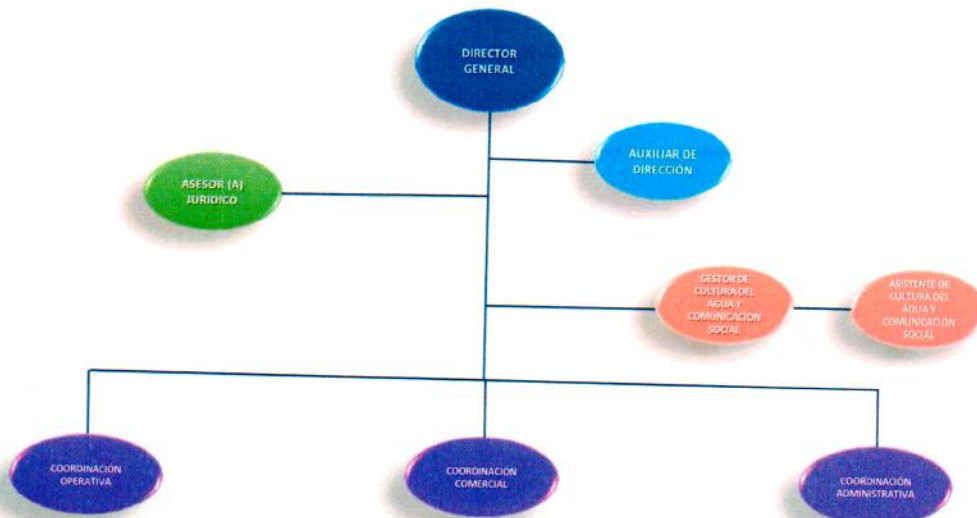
DIRECTOR GENERAL

AUXILIAR DE DIRECCIÓN

ASESOR (A) JURIDICO

GESTOR DE CULTURA DEL AGUA Y COMUNICACION SOCIAL

ASISTENTE DE CULTURA DEL AGUA Y COMUNICACION SOCIAL

COORDINACIÓN OPERATIVA

COORDINACIÓN COMERCIAL

COORDINACIÓN ADMINISTRATIVA